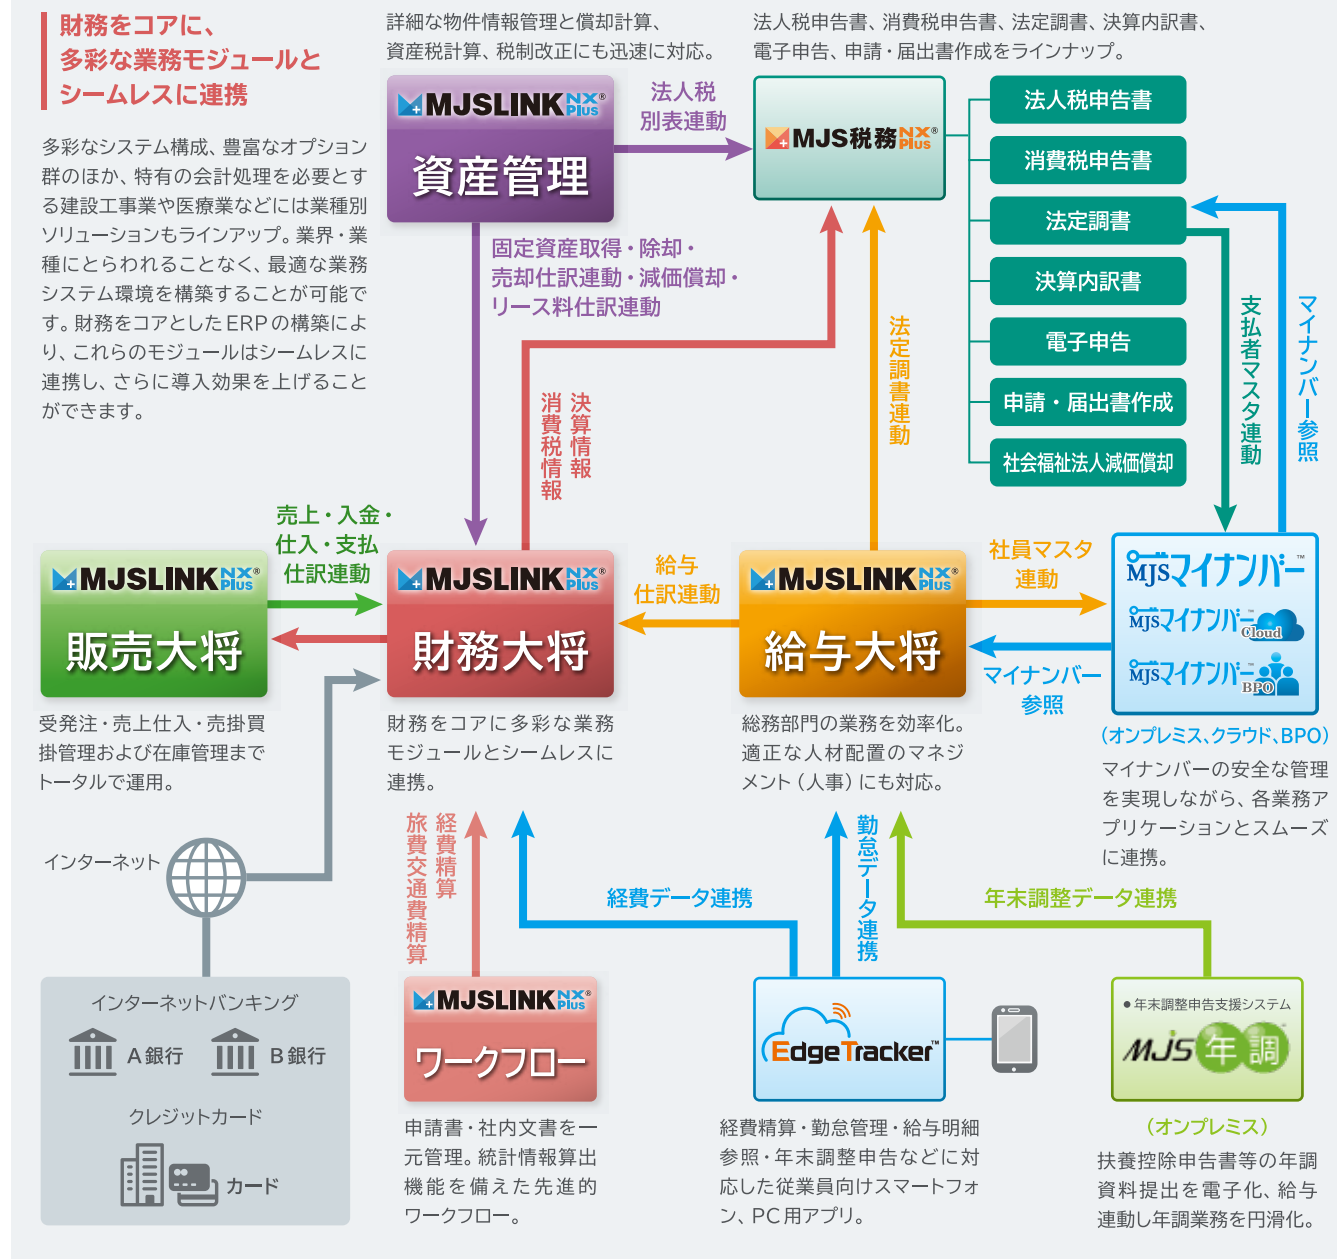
財務をコアに、
多彩な業務モジュールと
シームレスに連携

多彩なシステム構成、豊富なオプション群のほか、特有の会計処理を必要とする建設工事業や医療業などには業種別ソリューションもラインアップ。業界・業種にとらわれることなく、最適な業務システム環境を構築することが可能です。財務をコアとしたERPの構築により、これらのモジュールはシームレスに連携し、さらに導入効果を上げることができます。

詳細な物件情報管理と償却計算、資産税計算、税制改正にも迅速に対応。

MJSLINK NX Plus
資産管理

法人税
別表連動

法人税申告書、消費税申告書、法定調書、決算内訳書、電子申告、申請・届出書作成をラインナップ。

MJS税務 NX Plus

法人税申告書
消費税申告書
法定調書
決算内訳書
電子申告
申請・届出書作成
社会福祉法人減価償却

固定資産取得・除却・
売却仕訳連動・減価償却・
リース料仕訳連動

決算情報
消費税情報

法定調書連動

支払者マスタ連動

マイナンバー参照

売上・入金・
仕入・支払
仕訳連動

MJSLINK NX Plus
販売大将

MJSLINK NX Plus
財務大将

給与
仕訳連動

MJSLINK NX Plus
給与大将

社員マスタ
連動

マイナンバー
参照

MJSマイナンバー
MJSマイナンバー Cloud
MJSマイナンバー BPO

（オンプレミス、クラウド、BPO）
マイナンバーの安全な管理を実現しながら、各業務アプリケーションとスムーズに連携。

受発注・売上仕入・売掛買掛管理および在庫管理までトータルで運用。

財務をコアに多彩な業務モジュールとシームレスに連携。

総務部門の業務を効率化。適正な人材配置のマネジメント（人事）にも対応。

インターネット

経費精算
旅費交通費精算

経費データ連携

勤怠データ連携

年末調整データ連携

インターネットバンキング
A銀行　B銀行
クレジットカード
カード

MJSLINK NX Plus
ワークフロー

EdgeTracker

●年末調整申告支援システム
MJS年調

（オンプレミス）

申請書・社内文書を一元管理。統計情報算出機能を備えた先進的ワークフロー。

経費精算・勤怠管理・給与明細参照・年末調整申告などに対応した従業員向けスマートフォン、PC用アプリ。

扶養控除申告書等の年調資料提出を電子化、給与連動し年調業務を円滑化。